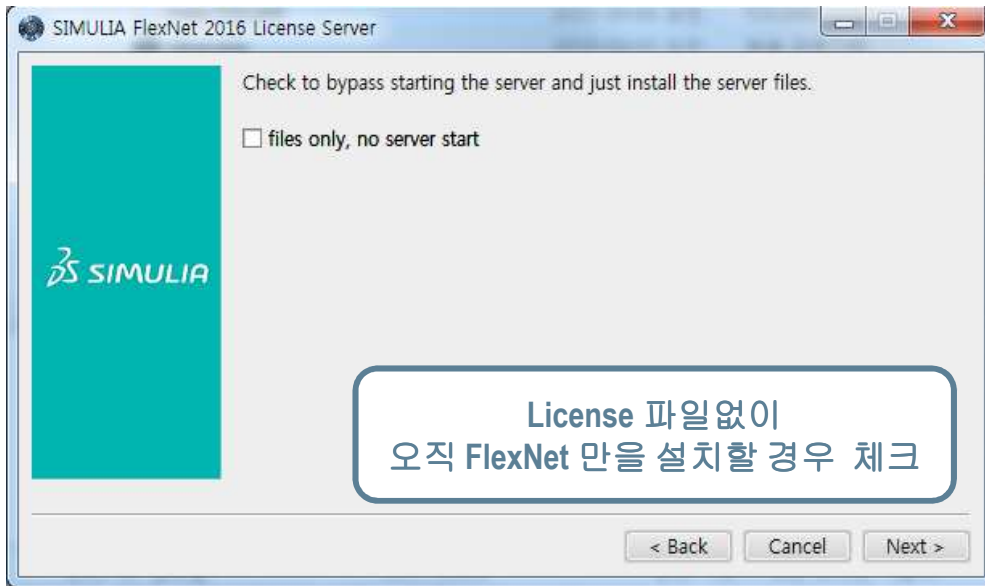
SIMULIA FlexNet 2016 License Server

Check to bypass starting the server and just install the server files.

files only, no server start

3DS SIMULIA

License 파일없이
오직 FlexNet 만을 설치할 경우 체크

< Back
Cancel
Next >